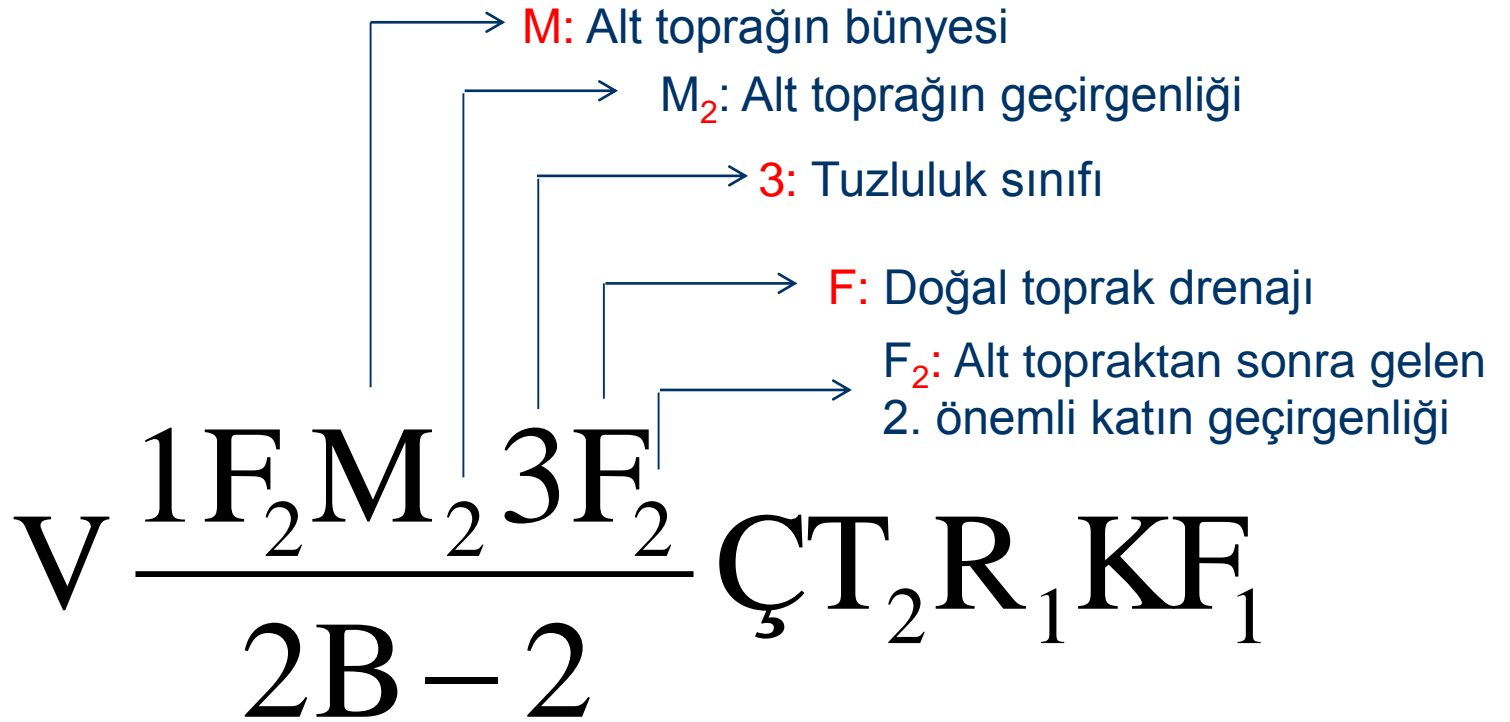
M: Alt toprağın bünyesi

$M_2$: Alt toprağın geçirgenliği

3: Tuzluluk sınıfı

F: Doğal toprak drenajı

$F_2$: Alt topraktan sonra gelen 2. önemli katın geçirgenliği

$V \frac{1F_2M_2 3F_2}{2B-2} ÇT_2R_1KF_1$